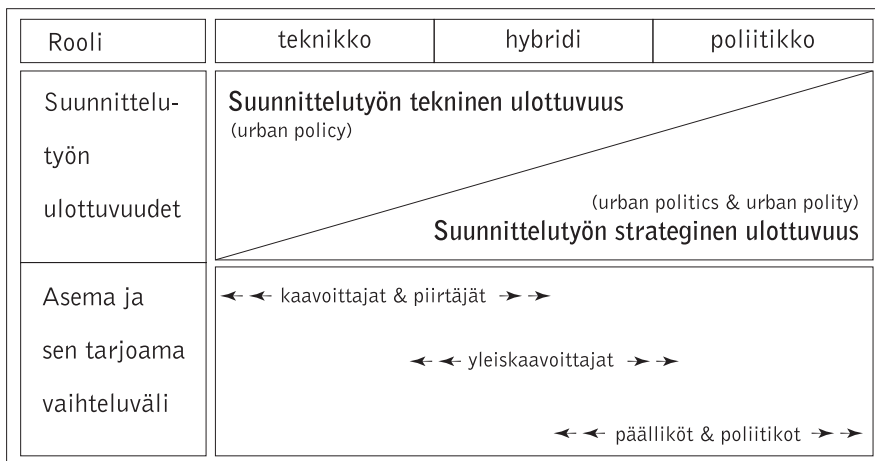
| Rooli | teknikko | hybridi | poliitikko |
|---|---|---|---|
| Suunnittelutyön ulottuvuudet | Suunnittelutyön tekninen ulottuvuus (urban policy) (urban politics & urban polity) Suunnittelutyön strateginen ulottuvuus | | |
| Asema ja sen tarjoama vaihteluväli | ←← kaavoittajat & piirtäjät →→ ←← yleiskaavoittajat →→ ←← päälliköt & poliitikot →→ | | |